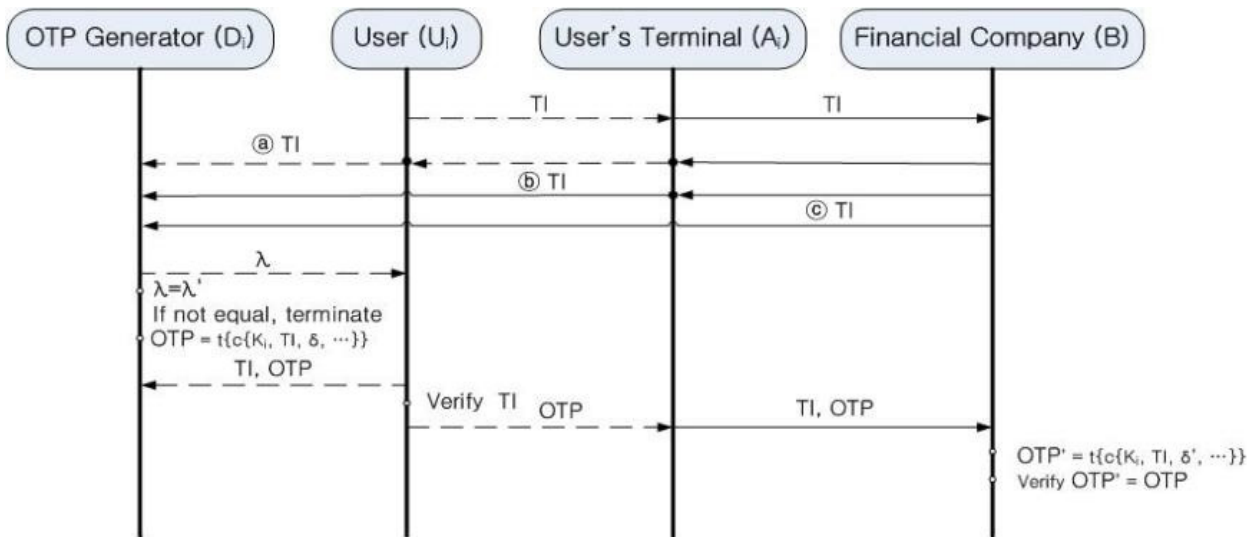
OTP Generator ($D_i$)
User ($U_i$)
User's Terminal ($A_i$)
Financial Company (B)

TI
TI
ⓐ TI
ⓑ TI
ⓒ TI
λ
λ=λ'
If not equal, terminate
OTP = t{c{$K_i$, TI, δ, ⋯}}
TI, OTP
Verify TI
OTP
TI, OTP
OTP' = t{c{$K_i$, TI, δ', ⋯}}
Verify OTP' = OTP